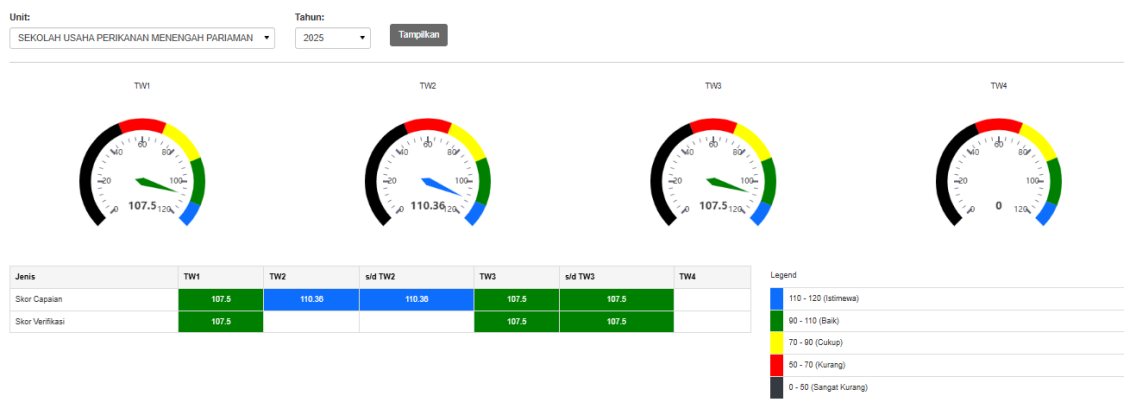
Unit:
SEKOLAH USAHA PERIKANAN MENENGAH PARIAMAN

Tahun:
2025

Tampilkan

TW1
0 20 40 60 80 100 120
107.5

TW2
0 20 40 60 80 100 120
110.36

TW3
0 20 40 60 80 100 120
107.5

TW4
0 20 40 60 80 100 120
0

| Jenis | TW1 | TW2 | s/d TW2 | TW3 | s/d TW3 | TW4 |
|---|---|---|---|---|---|---|
| Skor Capaian | 107.5 | 110.36 | 110.36 | 107.5 | 107.5 | |
| Skor Verifikasi | 107.5 | | | 107.5 | 107.5 | |

Legend
110 - 120 (Istimewa)
90 - 110 (Baik)
70 - 90 (Cukup)
50 - 70 (Kurang)
0 - 50 (Sangat Kurang)